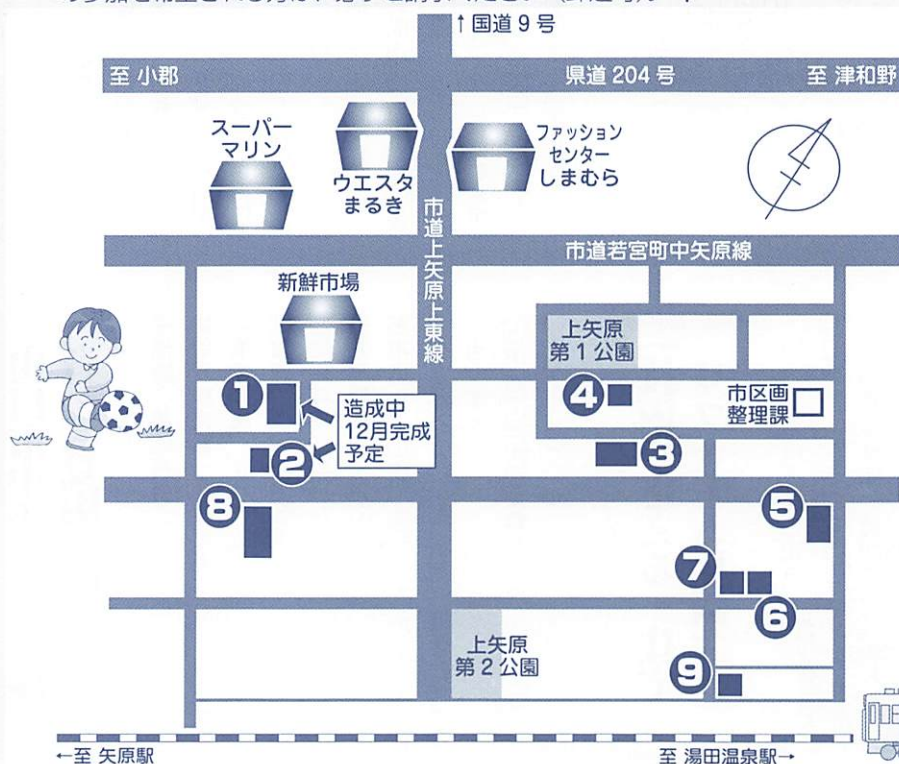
↑国道 9 号

至 小郡　県道 204 号　至 津和野

スーパーマリン

ウエスタまるき

ファッションセンターしまむら

市道上矢原上東線

市道若宮町中矢原線

新鮮市場

上矢原第 1 公園

1

造成中 12月完成予定

2

4

市区画整理課

3

8

5

7

6

上矢原第 2 公園

9

←至 矢原駅

至 湯田温泉駅→